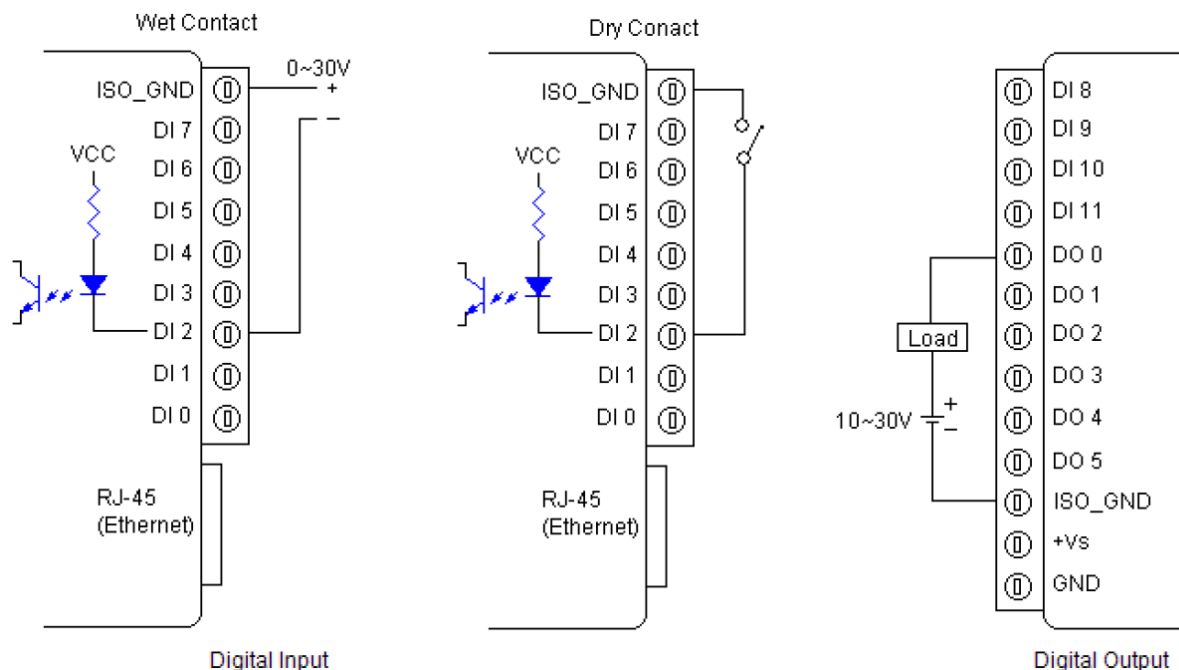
Wet Contact

0~30V

+

−

ISO_GND

DI 7

VCC

DI 6

DI 5

DI 4

DI 3

DI 2

DI 1

DI 0

RJ-45
(Ethernet)

Dry Conact

ISO_GND

DI 7

VCC

DI 6

DI 5

DI 4

DI 3

DI 2

DI 1

DI 0

RJ-45
(Ethernet)

Digital Input

DI 8

DI 9

DI 10

DI 11

DO 0

DO 1

Load

DO 2

DO 3

10~30V

+

−

DO 4

DO 5

ISO_GND

+Vs

GND

Digital Output